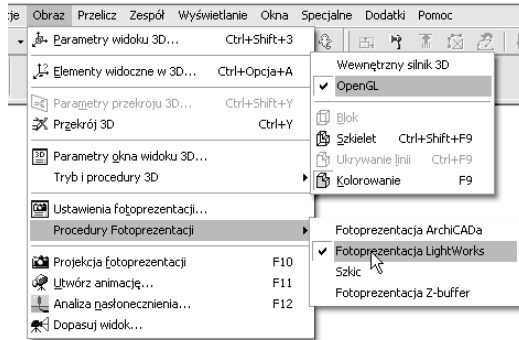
cje Obraz Przelicz Zespół Wyświetlanie Okna Specjalne Dodatki Pomoc

Parametry widoku 3D... Ctrl+Shift+3
Elementy widoczne w 3D... Ctrl+Opcja+A
Parametry przekroju 3D... Ctrl+Shift+Y
Przekrój 3D Ctrl+Y
Parametry okna widoku 3D...
Tryb i procedury 3D
Ustawienia fotoprezentacji...
Procedury Fotoprezentacji
Projekcja fotoprezentacji F10
Utwórz animację... F11
Analiza nasłonecznienia... F12
Dopasuj widok...

Wewnętrzny silnik 3D
✔ OpenGL
Blok
Szkielet Ctrl+Shift+F9
Ukrywanie linii Ctrl+F9
Kolorowanie F9

Fotoprezentacja ArchiCADa
✔ Fotoprezentacja LightWorks
Szkic
Fotoprezentacja Z-buffer